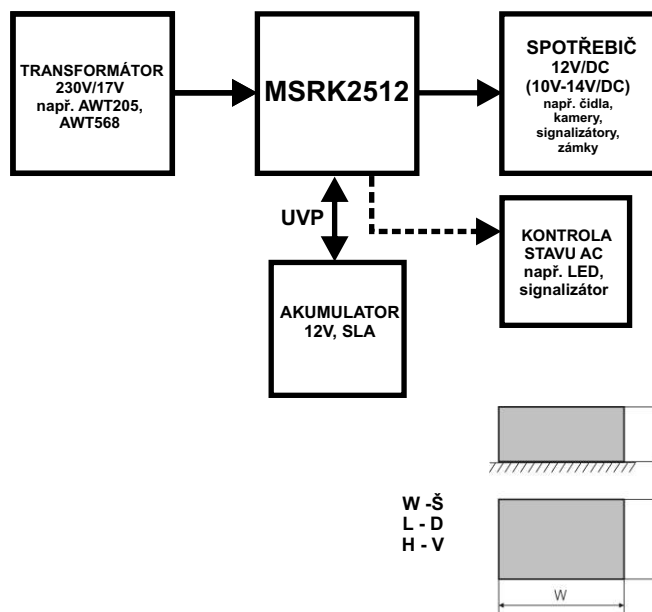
TRANSFORMÁTOR
230V/17V
např. AWT205,
AWT568

MSRK2512

SPOTŘEBIČ
12V/DC
(10V-14V/DC)
např. čidla,
kamery,
signalizátory,
zámky

UVP

KONTROLA
STAVU AC
např. LED,
signalizátor

AKUMULATOR
12V, SLA

W -Š
L - D
H - V

W